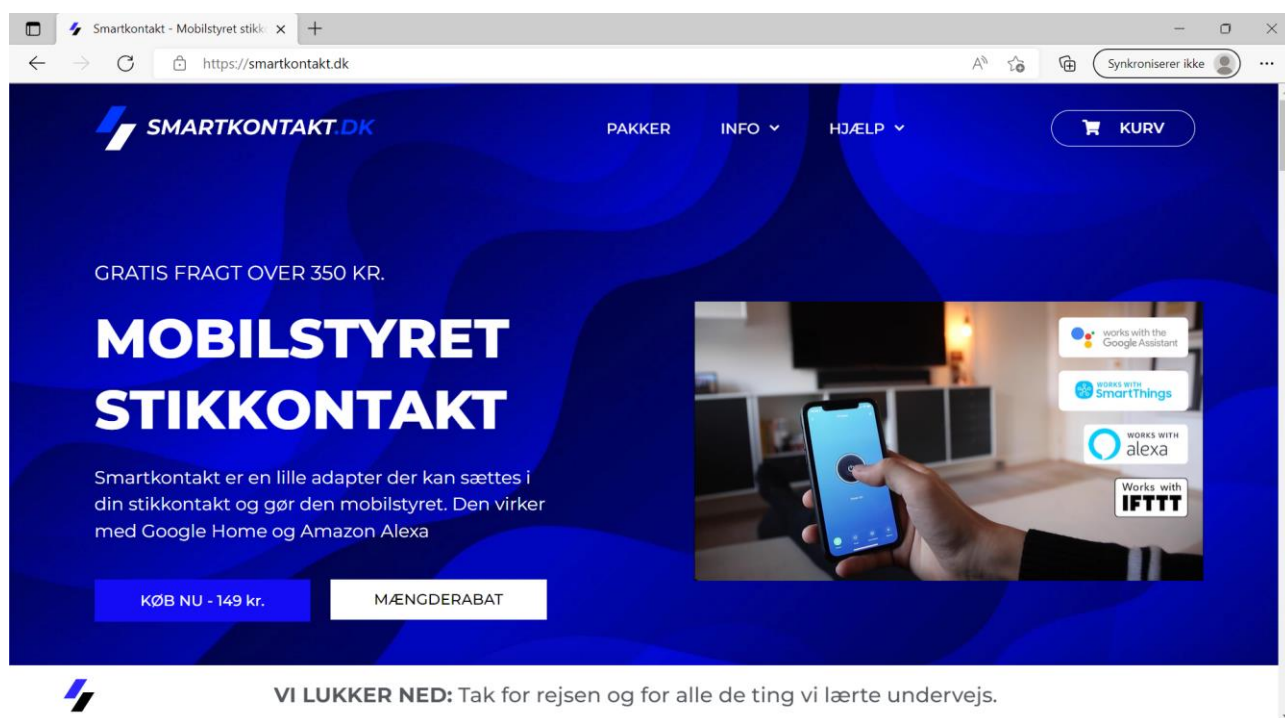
Smartkontakt - Mobilstyret stikk

https://smartkontakt.dk

Synkroniserer ikke

SMARTKONTAKT.DK

PAKKER INFO HJÆLP

KURV

GRATIS FRAGT OVER 350 KR.

MOBILSTYRET STIKKONTAKT

Smartkontakt er en lille adapter der kan sættes i din stikkontakt og gør den mobilstyret. Den virker med Google Home og Amazon Alexa

KØB NU - 149 kr.

MÆNGDERABAT

works with the Google Assistant

WORKS WITH SmartThings

WORKS WITH alexa

Works with IFTTT

VI LUKKER NED: Tak for rejsen og for alle de ting vi lærte undervejs.